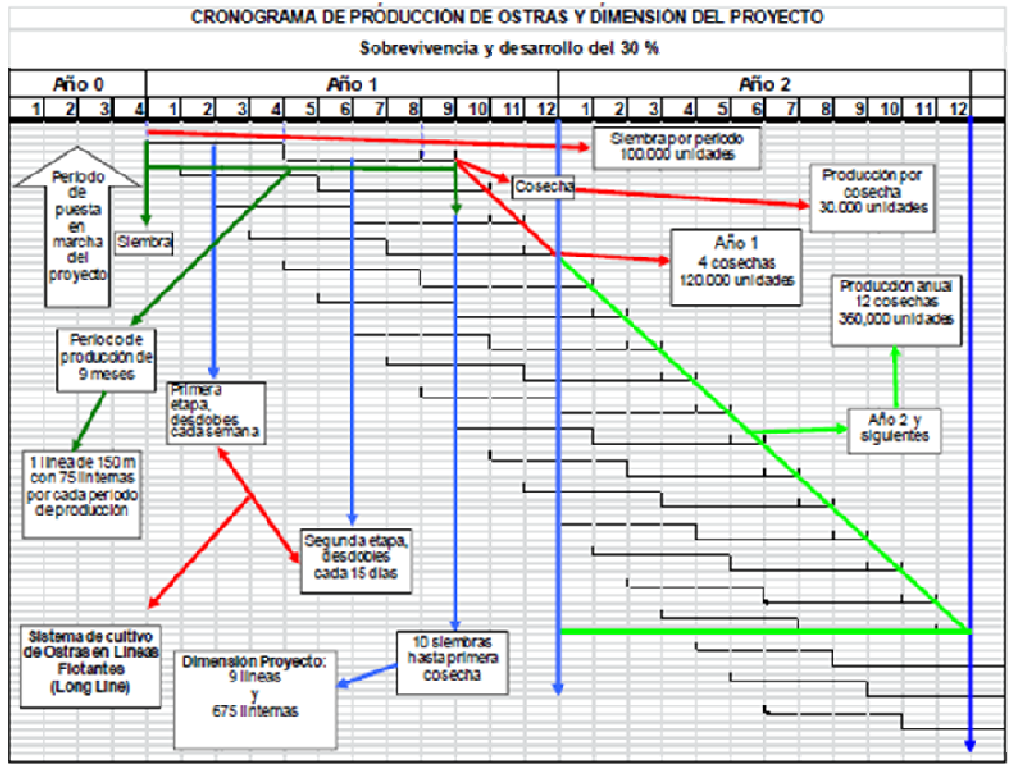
CRONOGRAMA DE PRODUCCION DE OSTRAS Y DIMENSION DEL PROYECTO

Sobrevivencia y desarrollo del 30 %

| Año 0 | | | | Año 1 | | | | | | | | | | | | Año 2 | | | | | | | | | | | |
|---|---|---|---|---|---|---|---|---|---|---|---|---|---|---|---|---|---|---|---|---|---|---|---|---|---|---|---|
| 1 | 2 | 3 | 4 | 1 | 2 | 3 | 4 | 5 | 6 | 7 | 8 | 9 | 10 | 11 | 12 | 1 | 2 | 3 | 4 | 5 | 6 | 7 | 8 | 9 | 10 | 11 | 12 |

Siembra por periodo 100.000 unidades

Periodo de puesta en marcha del proyecto

Cosecha

Producción por cosecha 30.000 unidades

Siembra

Año 1 4 cosechas 120.000 unidades

Producción anual 12 cosechas 360,000 unidades

Periodo de producción de 9 meses

Primera etapa, desdobles cada semana

Año 2 y siguientes

1 línea de 150 m con 75 linternas por cada periodo de producción

Segunda etapa, desdobles cada 15 días

Sistema de cultivo de Ostras en Líneas Flotantes (Long Line)

Dimensión Proyecto: 9 líneas y 675 linternas

10 siembras hasta primera cosecha